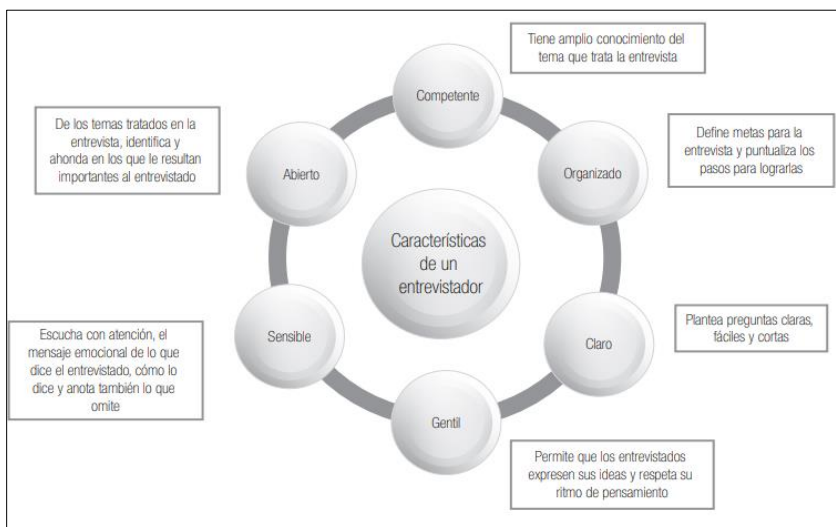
Características de un entrevistador

Competente

Tiene amplio conocimiento del tema que trata la entrevista

Organizado

Define metas para la entrevista y puntualiza los pasos para lograrlas

Claro

Plantea preguntas claras, fáciles y cortas

Gentil

Permite que los entrevistados expresen sus ideas y respeta su ritmo de pensamiento

Sensible

Escucha con atención, el mensaje emocional de lo que dice el entrevistado, cómo lo dice y anota también lo que omite

Abierto

De los temas tratados en la entrevista, identifica y ahonda en los que le resultan importantes al entrevistado